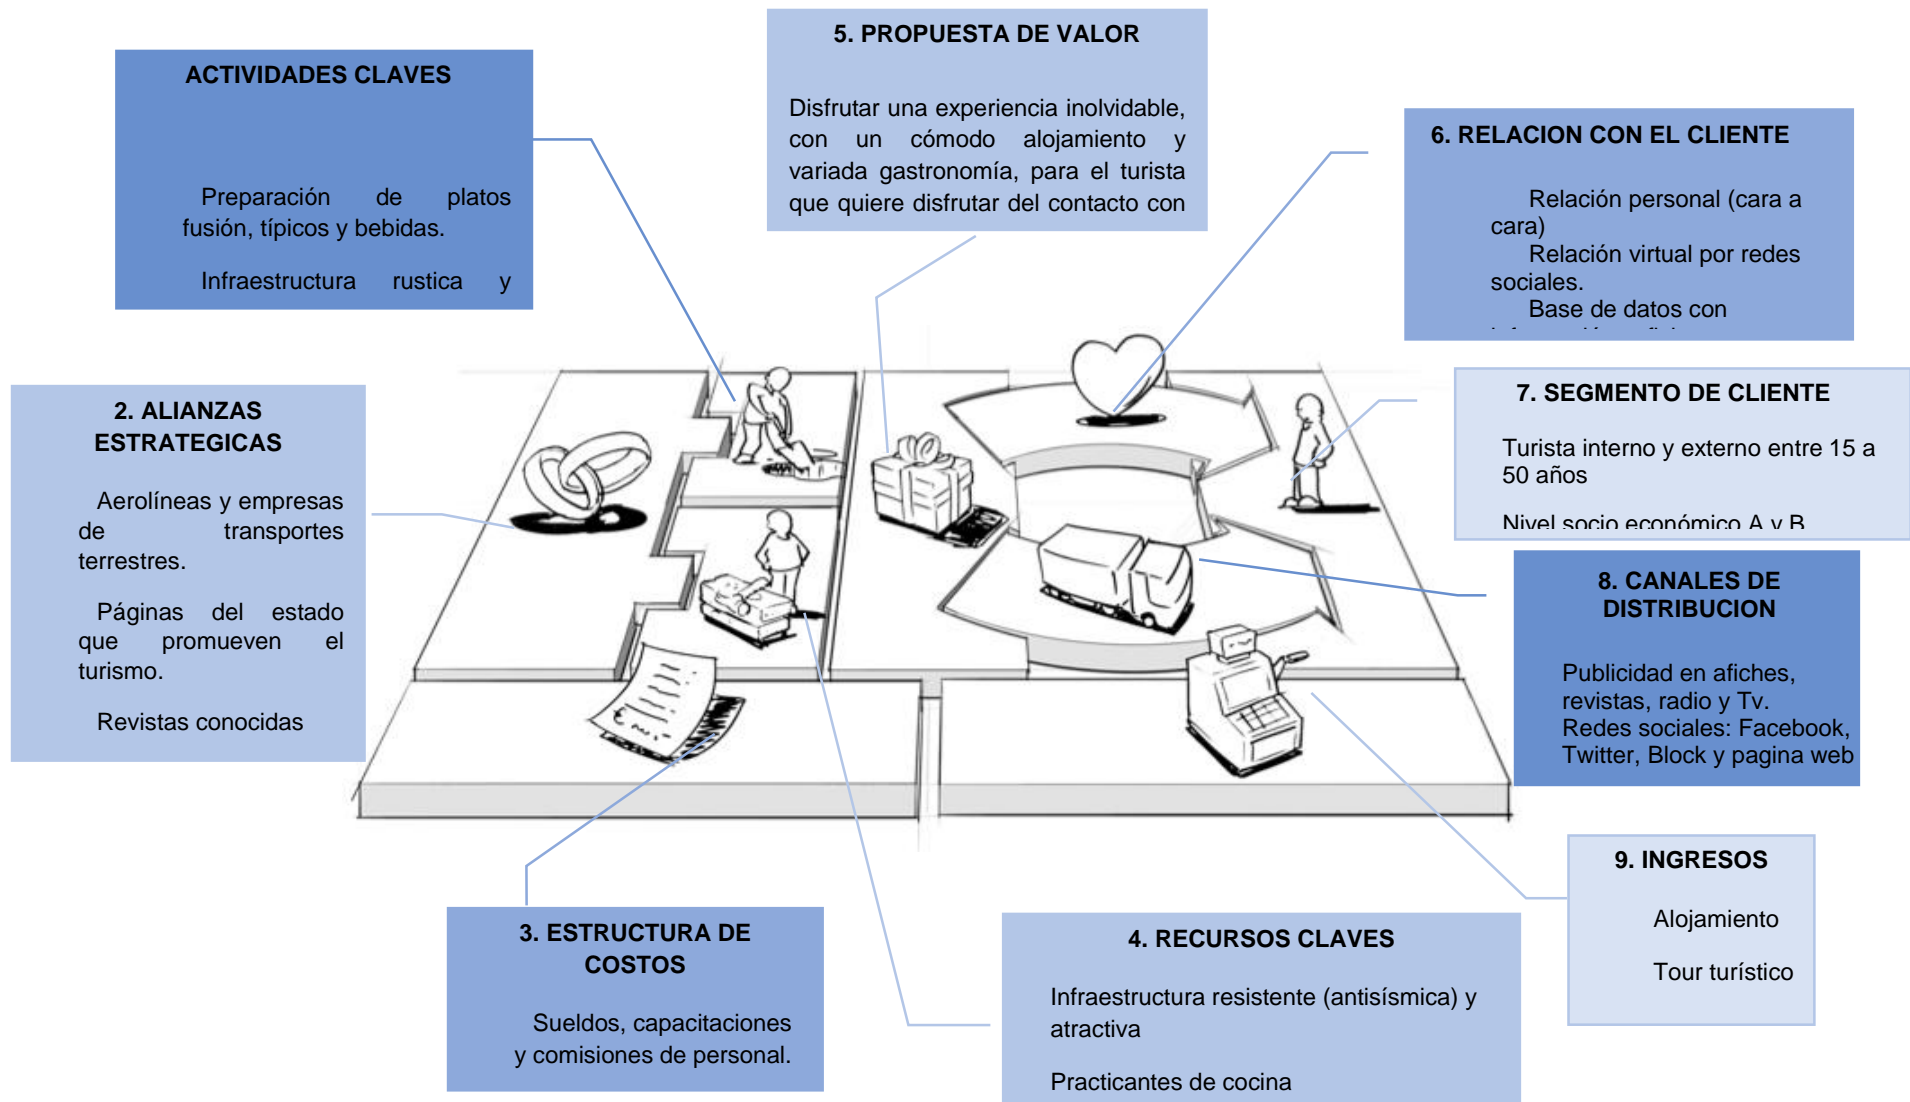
ACTIVIDADES CLAVES

Preparación de platos fusión, típicos y bebidas.

Infraestructura rustica y

5. PROPUESTA DE VALOR

Disfrutar una experiencia inolvidable, con un cómodo alojamiento y variada gastronomía, para el turista que quiere disfrutar del contacto con

6. RELACION CON EL CLIENTE

Relación personal (cara a cara)

Relación virtual por redes sociales.

Base de datos con

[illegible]

2. ALIANZAS ESTRATEGICAS

Aerolíneas y empresas de transportes terrestres.

Páginas del estado que promueven el turismo.

Revistas conocidas

7. SEGMENTO DE CLIENTE

Turista interno y externo entre 15 a 50 años

Nivel socio económico A y B

8. CANALES DE DISTRIBUCION

Publicidad en afiches, revistas, radio y Tv.
Redes sociales: Facebook, Twitter, Block y pagina web

9. INGRESOS

Alojamiento

Tour turístico

3. ESTRUCTURA DE COSTOS

Sueldos, capacitaciones y comisiones de personal.

4. RECURSOS CLAVES

Infraestructura resistente (antisísmica) y atractiva

Practicantes de cocina